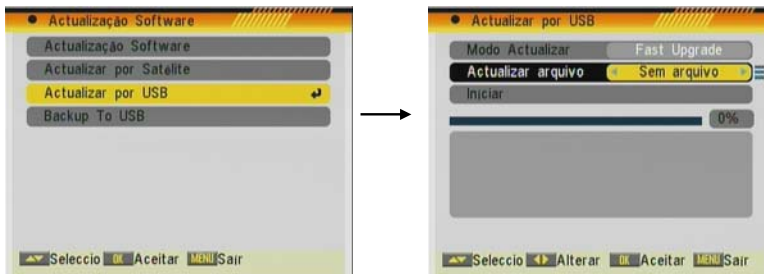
Actualização Software

Actualização Software

Actualizar por Satelite

Actualizar por USB

Backup To USB

Seleccio OK Aceitar MENU Sair

Actualizar por USB

Modo Actualizar Fast Upgrade

Actualizar arquivo Sem arquivo

Iniciar

0%

Seleccio Alterar OK Aceitar MENU Sair